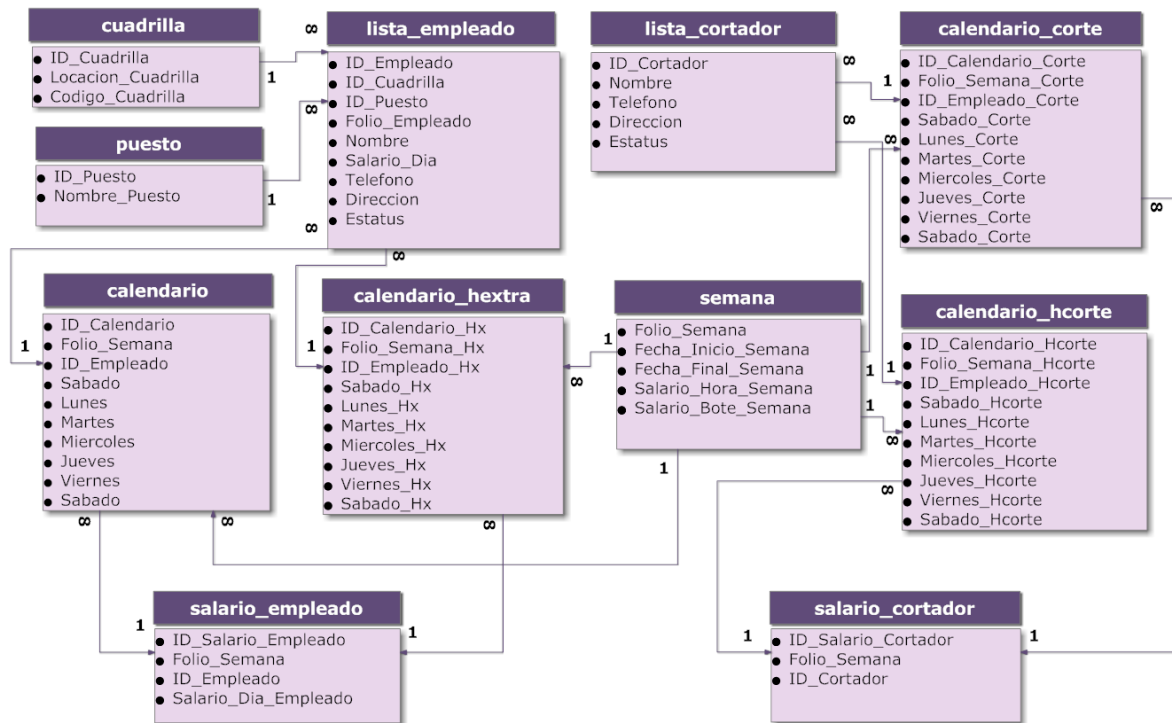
cuadrilla
- ID_Cuadrilla
- Locacion_Cuadrilla
- Codigo_Cuadrilla

puesto
- ID_Puesto
- Nombre_Puesto

lista_empleado
- ID_Empleado
- ID_Cuadrilla
- ID_Puesto
- Folio_Empleado
- Nombre
- Salario_Dia
- Telefono
- Direccion
- Estatus

lista_cortador
- ID_Cortador
- Nombre
- Telefono
- Direccion
- Estatus

calendario_corte
- ID_Calendario_Corte
- Folio_Semana_Corte
- ID_Empleado_Corte
- Sabado_Corte
- Lunes_Corte
- Martes_Corte
- Miercoles_Corte
- Jueves_Corte
- Viernes_Corte
- Sabado_Corte

calendario
- ID_Calendario
- Folio_Semana
- ID_Empleado
- Sabado
- Lunes
- Martes
- Miercoles
- Jueves
- Viernes
- Sabado

calendario_hextra
- ID_Calendario_Hx
- Folio_Semana_Hx
- ID_Empleado_Hx
- Sabado_Hx
- Lunes_Hx
- Martes_Hx
- Miercoles_Hx
- Jueves_Hx
- Viernes_Hx
- Sabado_Hx

semana
- Folio_Semana
- Fecha_Inicio_Semana
- Fecha_Final_Semana
- Salario_Hora_Semana
- Salario_Bote_Semana

calendario_hcorte
- ID_Calendario_Hcorte
- Folio_Semana_Hcorte
- ID_Empleado_Hcorte
- Sabado_Hcorte
- Lunes_Hcorte
- Martes_Hcorte
- Miercoles_Hcorte
- Jueves_Hcorte
- Viernes_Hcorte
- Sabado_Hcorte

salario_empleado
- ID_Salario_Empleado
- Folio_Semana
- ID_Empleado
- Salario_Dia_Empleado

salario_cortador
- ID_Salario_Cortador
- Folio_Semana
- ID_Cortador

1 1 1 1 1 1 1 1 1 1 1 1 1
∞ ∞ ∞ ∞ ∞ ∞ ∞ ∞ ∞ ∞ ∞ ∞ ∞